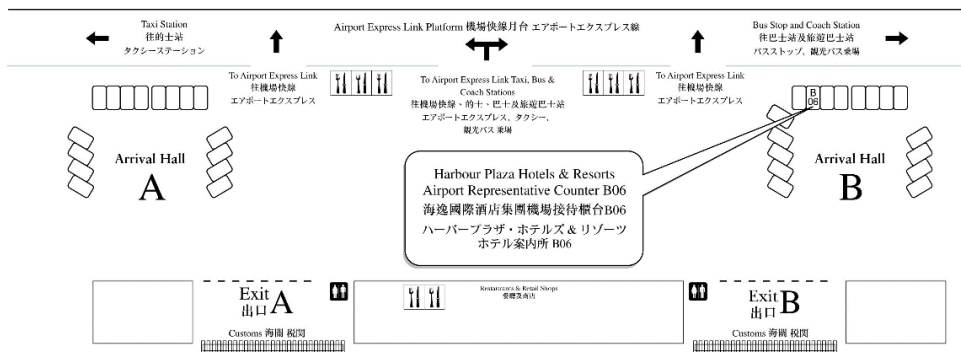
Taxi Station
往的士站
タクシーステーション

Airport Express Link Platform 機場快線月台 エアポートエクスプレス線

Bus Stop and Coach Station
往巴士站及旅遊巴士站
バスストップ、観光バス乗場

To Airport Express Link
往機場快線
エアポートエクスプレス

To Airport Express Link Taxi, Bus & Coach Stations
往機場快線、的士、巴士及旅遊巴士站
エアポートエクスプレス、タクシー、観光バス 乗場

To Airport Express Link
往機場快線
エアポートエクスプレス

B06

Arrival Hall
A

Arrival Hall
B

Harbour Plaza Hotels & Resorts
Airport Representative Counter B06
海逸國際酒店集團機場接待櫃台B06
ハーバープラザ・ホテルズ & リゾーツ
ホテル案内所 B06

Exit A
出口

Restaurants & Retail Shops
餐廳及商店

Exit B
出口

Customs 海關 税関

Customs 海關 税関